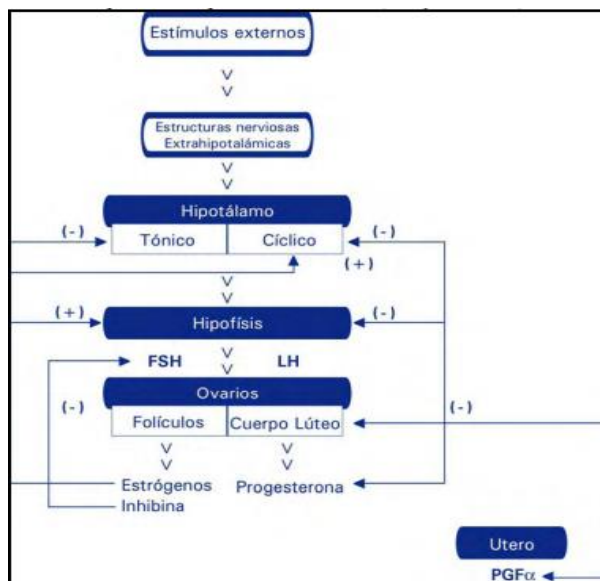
Estímulos externos

V
V

Estructuras nerviosas
Extrahipotalámicas

V
V

Hipotálamo

(-)

Tónico

Cíclico

(-)

(+)

V
V

(+)

Hipofísis

(-)

FSH

V
V

LH

Ovarios

(-)

Folículos

Cuerpo Lúteo

(-)

V
V

V
V

Estrógenos

Progesterona

Inhibina

Utero

PGF$\alpha$